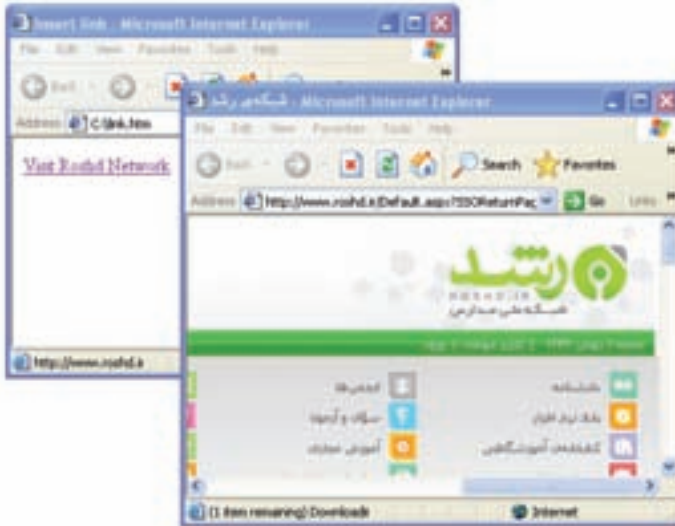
Insert link - Microsoft Internet Explorer

File Edit View Favorites Tools Help

Back

Address C:\link.htm

Visit Roshd Network

http://www.roshd.ir

شبکه رشد - Microsoft Internet Explorer

File Edit View Favorites Tools Help

Back Search Favorites

Address http://www.roshd.ir/Default.aspx?SSOReturnPa Go Links

رشد

ROSHD.IR

شبکه ملی مدارس

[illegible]

انجمن‌ها

دانشنامه

سؤالات و آزمونها

بانک نرم افزار

آموزش مجازی

کتابخانه آموزشگاهی

(1 item remaining) Downloads

Internet